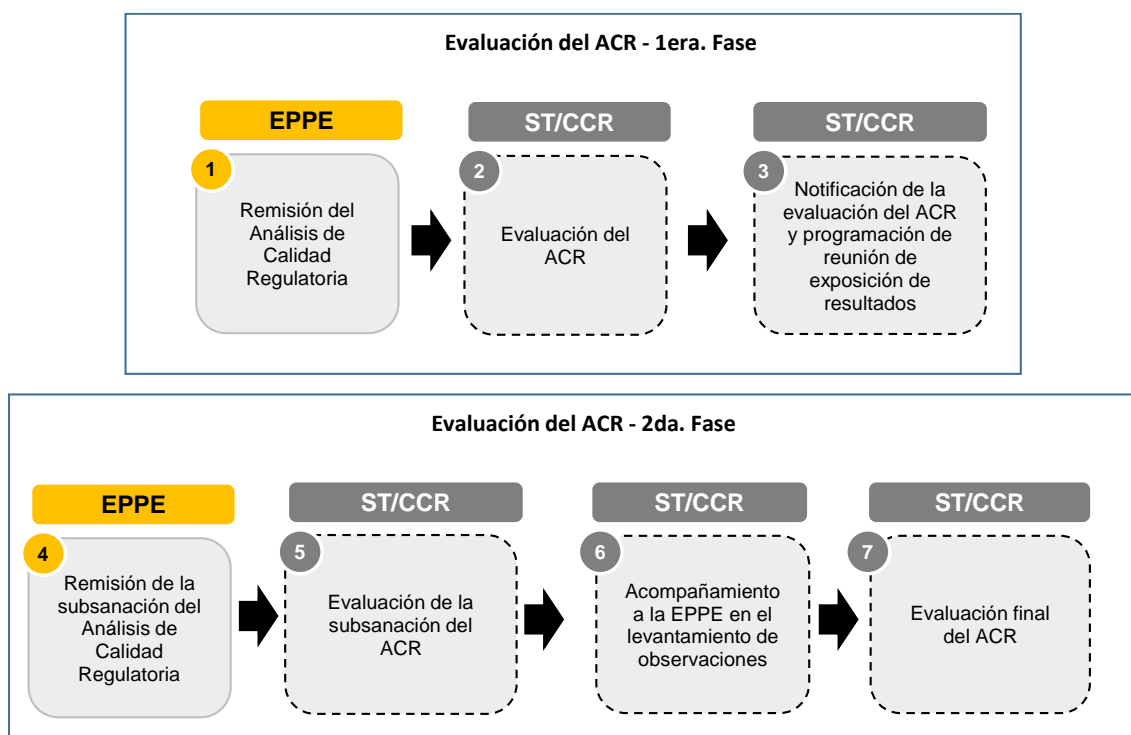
Evaluación del ACR - 1era. Fase

EPPE

1

Remisión del Análisis de Calidad Regulatoria

ST/CCR

2

Evaluación del ACR

ST/CCR

3

Notificación de la evaluación del ACR y programación de reunión de exposición de resultados

Evaluación del ACR - 2da. Fase

EPPE

4

Remisión de la subsanación del Análisis de Calidad Regulatoria

ST/CCR

5

Evaluación de la subsanación del ACR

ST/CCR

6

Acompañamiento a la EPPE en el levantamiento de observaciones

ST/CCR

7

Evaluación final del ACR